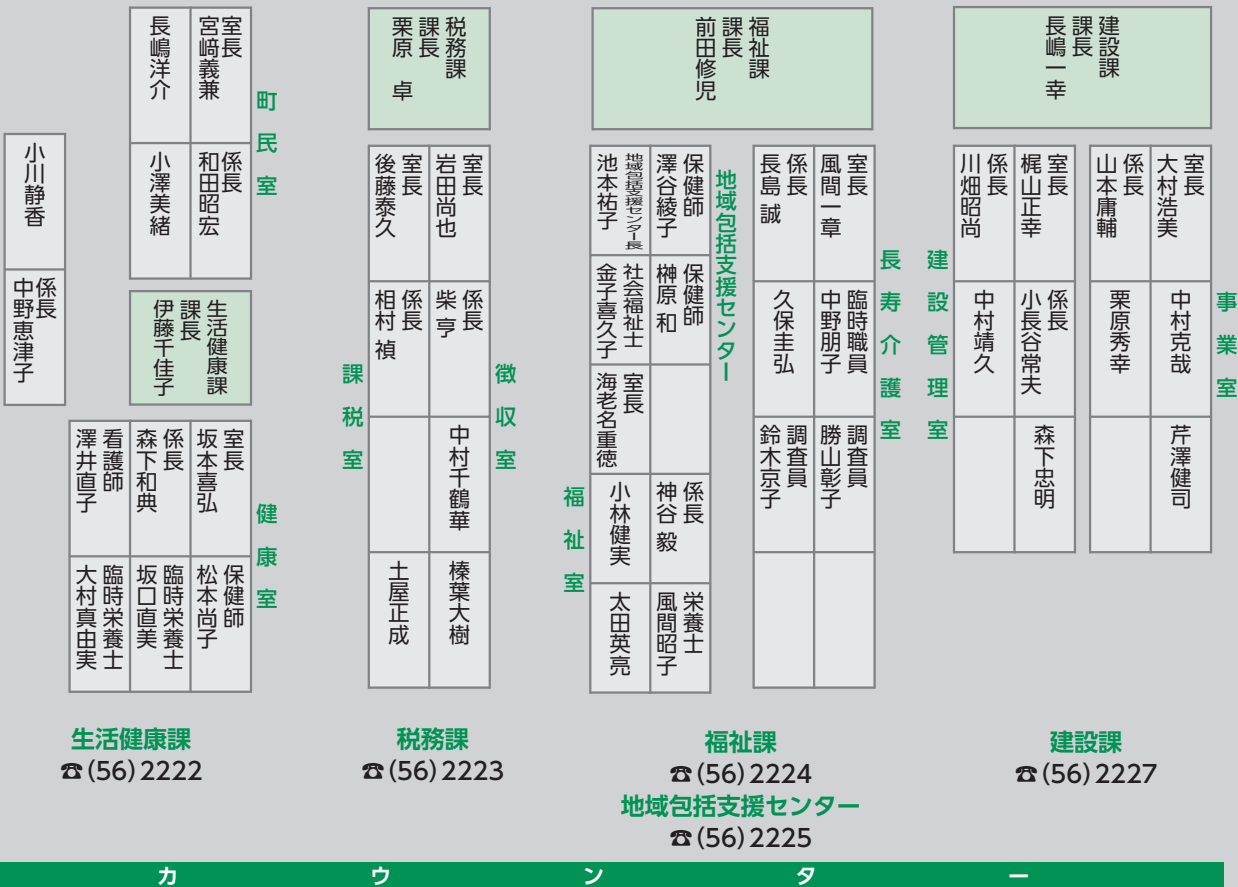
室長 宮崎義兼
長嶋洋介

係長 和田昭宏
小澤美緒

町民室

小川静香

係長 中野恵津子

生活健康課 課長 伊藤千佳子

室長 坂本喜弘
係長 森下和典
看護師 澤井直子

保健師 松本尚子
臨時栄養士 坂口直美
臨時栄養士 大村真由実

健康室

税務課 課長 栗原卓

室長 岩田尚也
室長 後藤泰久

係長 柴亨
係長 相村禎

中村千鶴華

榛葉大樹
土屋正成

課税室

徴収室

福祉課 課長 前田修児

保健師 澤谷綾子
地域包括支援センター長 池本祐子

保健師 榊原和
社会福祉士 金子喜久子

室長 海老名重徳

係長 神谷毅
小林健実

栄養士 風間昭子
太田英亮

地域包括支援センター

福祉室

室長 風間一章
係長 長島誠

臨時職員 中野朋子
久保圭弘

調査員 勝山彰子
調査員 鈴木京子

長寿介護室

建設課 課長 長嶋一幸

室長 梶山正幸
係長 川畑昭尚

係長 小長谷常夫
中村靖久

森下忠明

建設管理室

室長 大村浩美
係長 山本庸輔

中村克哉
栗原秀幸

芹澤健司

事業室

生活健康課
☎(56) 2222

税務課
☎(56) 2223

福祉課
☎(56) 2224
地域包括支援センター
☎(56) 2225

建設課
☎(56) 2227

カ ウ ン タ ー